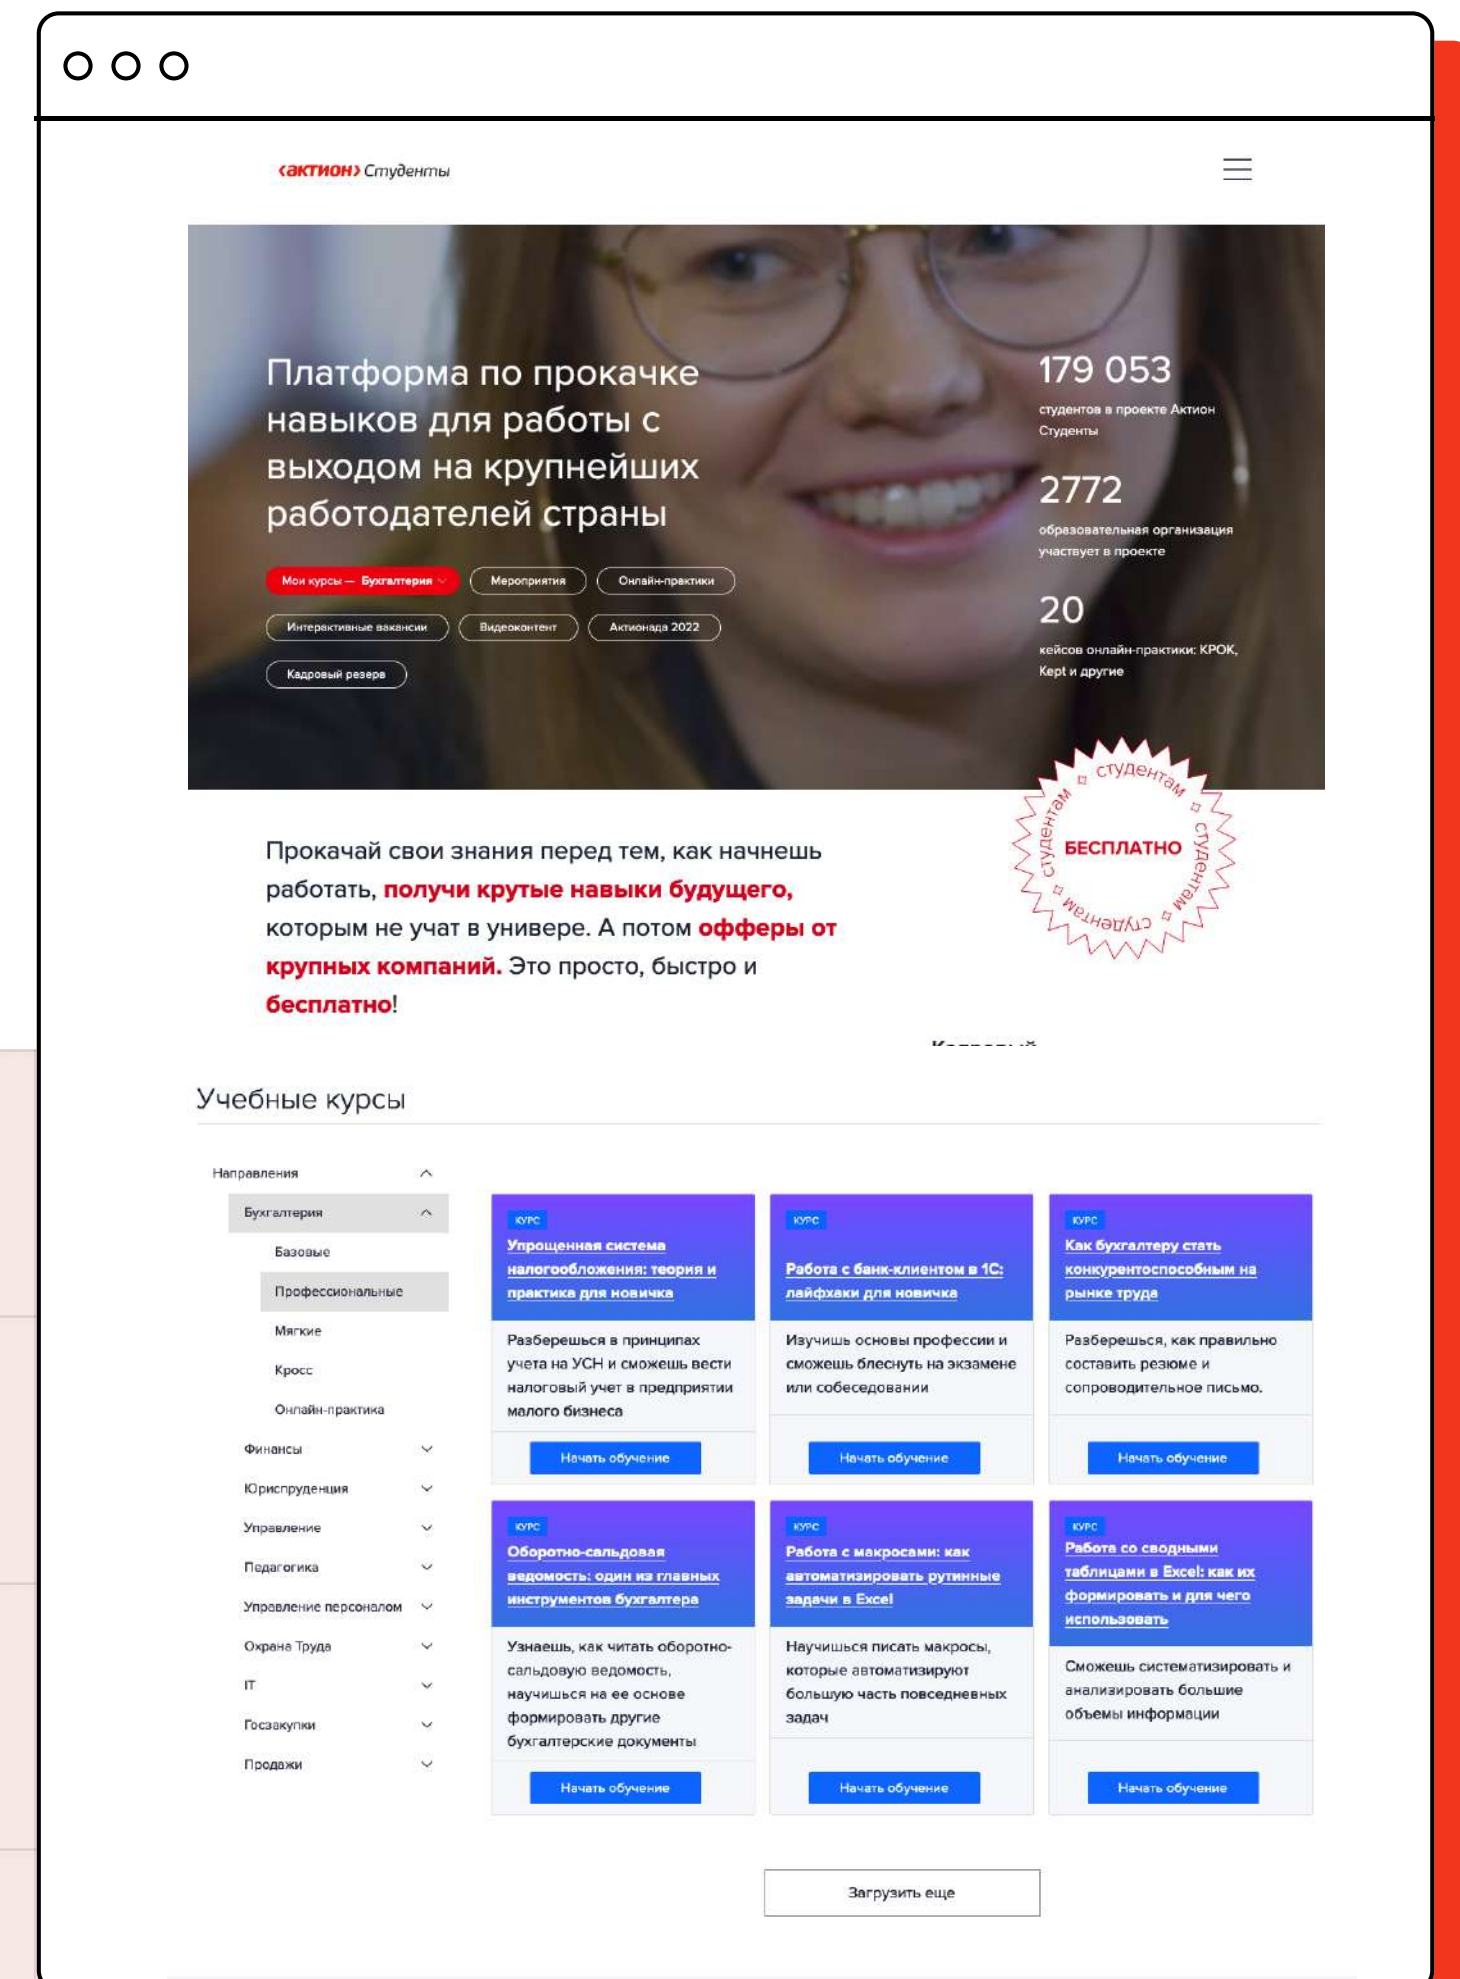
‹актион› Студенты

Платформа по прокачке навыков для работы с выходом на крупнейших работодателей страны

Мои курсы — Бухгалтерия
Мероприятия
Онлайн-практики
Интерактивные вакансии
Видеоконтент
Актионада 2022
Кадровый резерв

179 053
студентов в проекте Актион Студенты

2772
образовательная организация участвует в проекте

20
кейсов онлайн-практики: КРОК, Kept и другие

студентам студентам студентам
БЕСПЛАТНО

Прокачай свои знания перед тем, как начнешь работать, получи крутые навыки будущего, которым не учат в универе. А потом офферы от крупных компаний. Это просто, быстро и бесплатно!

Учебные курсы

Направления
Бухгалтерия
Базовые
Профессиональные
Мягкие
Кросс
Онлайн-практика
Финансы
Юриспруденция
Управление
Педагогика
Управление персоналом
Охрана Труда
IT
Госзакупки
Продажи

КУРС
Упрощенная система налогообложения: теория и практика для новичка
Разберешься в принципах учета на УСН и сможешь вести налоговый учет в предприятии малого бизнеса
Начать обучение

КУРС
Работа с банк-клиентом в 1С: лайфхаки для новичка
Изучишь основы профессии и сможешь блеснуть на экзамене или собеседовании
Начать обучение

КУРС
Как бухгалтеру стать конкурентоспособным на рынке труда
Разберешься, как правильно составить резюме и сопроводительное письмо.
Начать обучение

КУРС
Оборотно-сальдовая ведомость: один из главных инструментов бухгалтера
Узнаешь, как читать оборотно-сальдовую ведомость, научишься на ее основе формировать другие бухгалтерские документы
Начать обучение

КУРС
Работа с макросами: как автоматизировать рутинные задачи в Excel
Научишься писать макросы, которые автоматизируют большую часть повседневных задач
Начать обучение

КУРС
Работа со сводными таблицами в Excel: как их формировать и для чего использовать
Сможешь систематизировать и анализировать большие объемы информации
Начать обучение

Загрузить еще